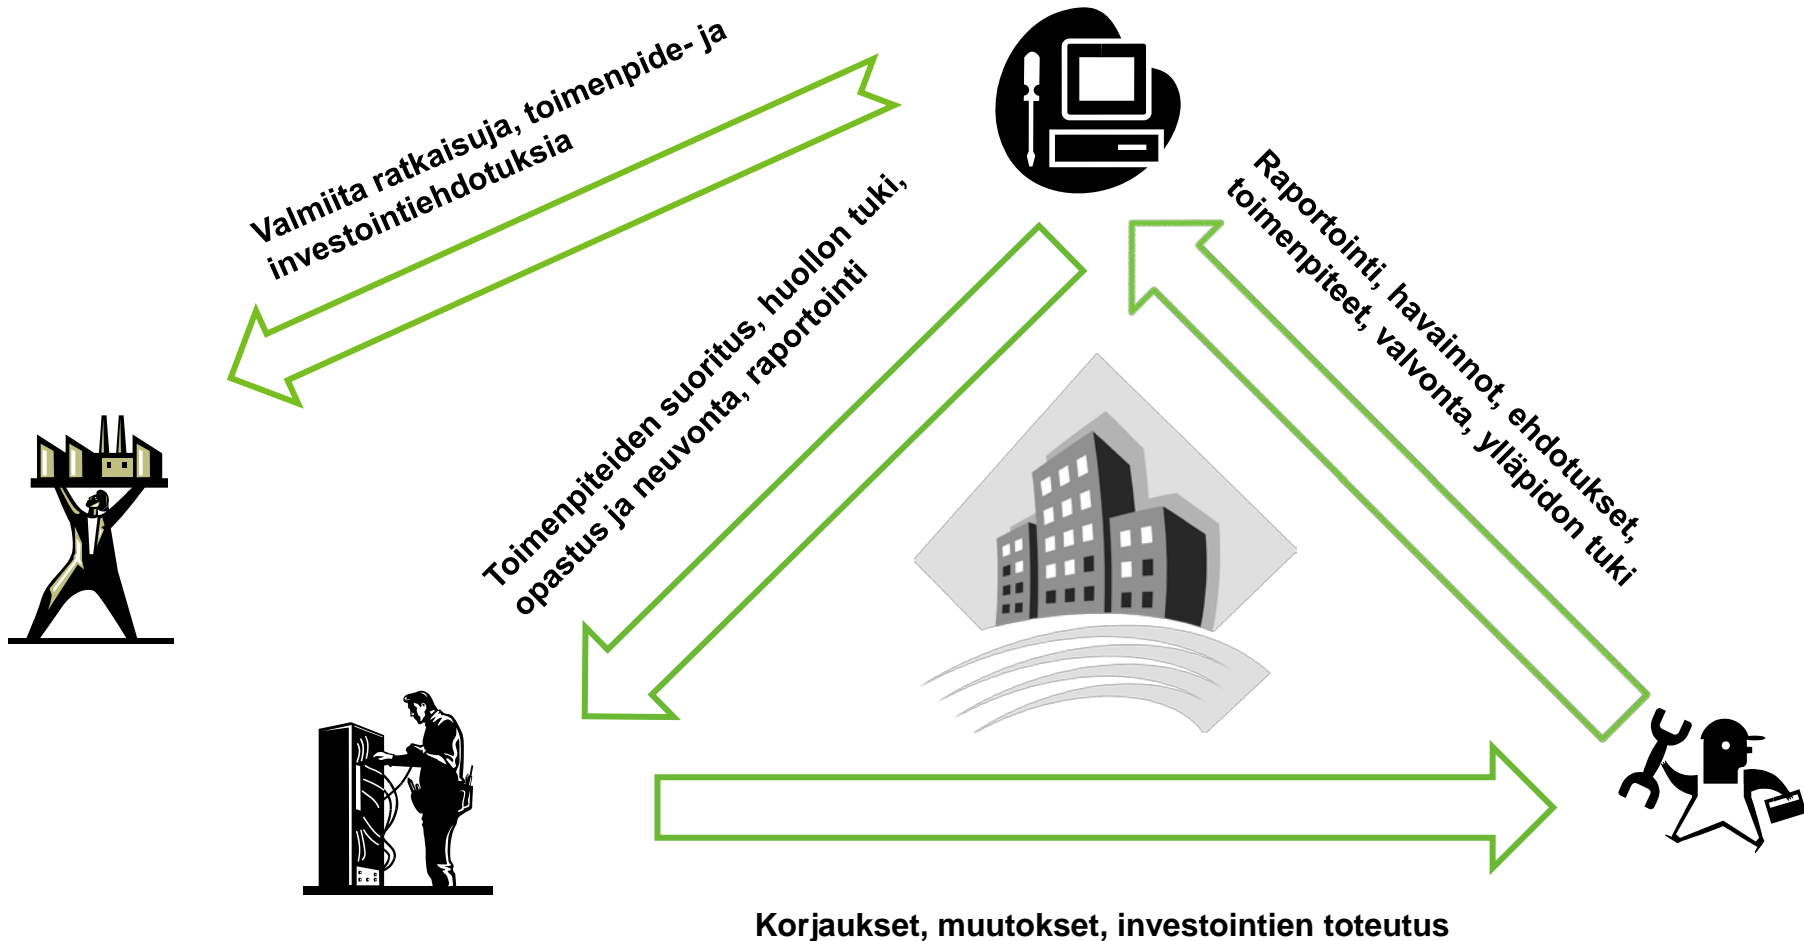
Valmiita ratkaisuja, toimenpide- ja investointiehdotuksia

Toimenpiteiden suoritus, huollon tuki, opastus ja neuvonta, raportointi

Raportointi, havainnot, ehdotukset, toimenpiteet, valvonta, ylläpidon tuki

Korjaukset, muutokset, investointien toteutus